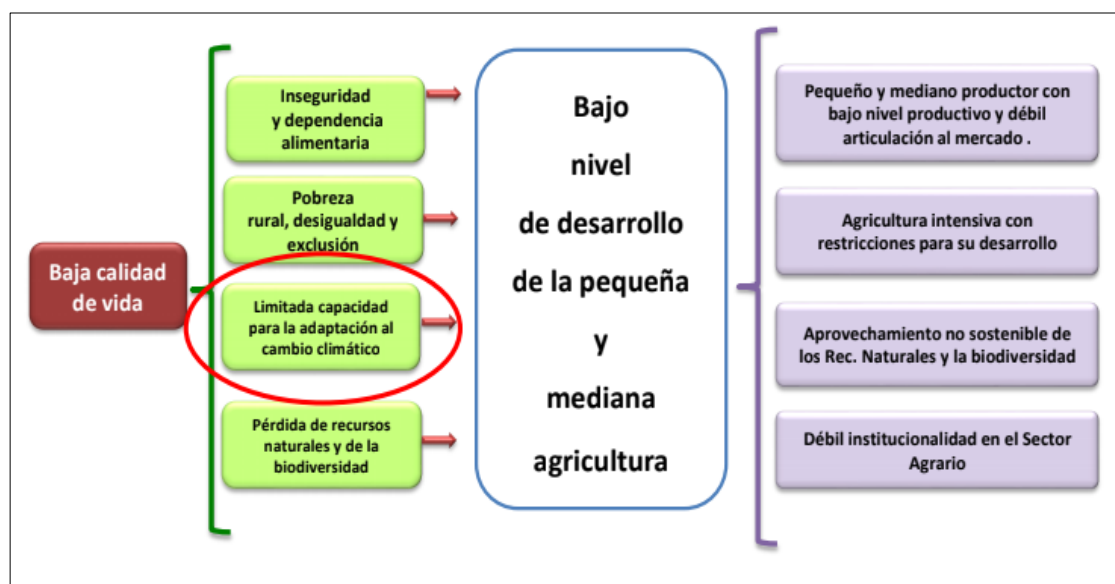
Baja calidad de vida

Inseguridad y dependencia alimentaria

Pobreza rural, desigualdad y exclusión

Limitada capacidad para la adaptación al cambio climático

Pérdida de recursos naturales y de la biodiversidad

Bajo nivel de desarrollo de la pequeña y mediana agricultura

Pequeño y mediano productor con bajo nivel productivo y débil articulación al mercado .

Agricultura intensiva con restricciones para su desarrollo

Aprovechamiento no sostenible de los Rec. Naturales y la biodiversidad

Débil institucionalidad en el Sector Agrario